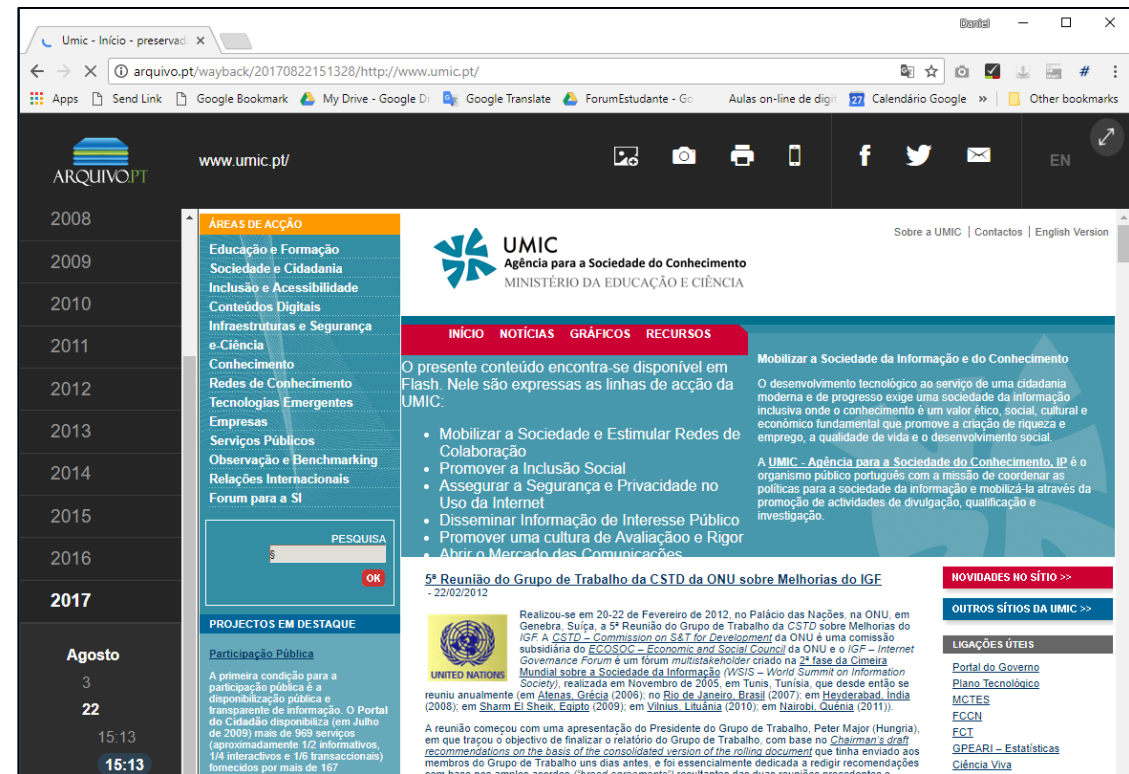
Umic - Início - preservad ×

Daniel

arquivo.pt/wayback/20170822151328/http://www.umic.pt/

Apps Send Link Google Bookmark My Drive - Google D Google Translate ForumEstudante - Go Aulas on-line de digi Calendário Google » Other bookmarks

ARQUIVO.PT

www.umic.pt/

EN

2008
2009
2010
2011
2012
2013
2014
2015
2016
2017

Agosto
3
22
15:13
15:13

ÁREAS DE ACÇÃO
Educação e Formação
Sociedade e Cidadania
Inclusão e Acessibilidade
Conteúdos Digitais
Infraestruturas e Segurança
e-Ciência
Conhecimento
Redes de Conhecimento
Tecnologias Emergentes
Empresas
Serviços Públicos
Observação e Benchmarking
Relações Internacionais
Forum para a SI

PESQUISA
OK

PROJECTOS EM DESTAQUE

Participação Pública

A primeira condição para a participação pública é a disponibilização pública e transparente de informação. O Portal do Cidadão disponibiliza (em Julho de 2009) mais de 969 serviços (aproximadamente 1/2 informativos, 1/4 interactivos e 1/6 transaccionais) fornecidos por mais de 167

Sobre a UMIC | Contactos | English Version

UMIC
Agência para a Sociedade do Conhecimento
MINISTÉRIO DA EDUCAÇÃO E CIÊNCIA

INÍCIO NOTÍCIAS GRÁFICOS RECURSOS

O presente conteúdo encontra-se disponível em Flash. Nele são expressas as linhas de acção da UMIC:

• Mobilizar a Sociedade e Estimular Redes de Colaboração
• Promover a Inclusão Social
• Assegurar a Segurança e Privacidade no Uso da Internet
• Disseminar Informação de Interesse Público
• Promover uma cultura de Avaliação e Rigor
• Abrir o Mercado das Comunicações

Mobilizar a Sociedade da Informação e do Conhecimento

O desenvolvimento tecnológico ao serviço de uma cidadania moderna e de progresso exige uma sociedade da informação inclusiva onde o conhecimento é um valor ético, social, cultural e económico fundamental que promove a criação de riqueza e emprego, a qualidade de vida e o desenvolvimento social.

A UMIC - Agência para a Sociedade do Conhecimento, IP é o organismo público português com a missão de coordenar as políticas para a sociedade da informação e mobilizá-la através da promoção de actividades de divulgação, qualificação e investigação.

5ª Reunião do Grupo de Trabalho da CSTD da ONU sobre Melhorias do IGF
- 22/02/2012

UNITED NATIONS

Realizou-se em 20-22 de Fevereiro de 2012, no Palácio das Nações, na ONU, em Genebra, Suíça, a 5ª Reunião do Grupo de Trabalho da CSTD sobre Melhorias do IGF. A CSTD – Commission on S&T for Development da ONU é uma comissão subsidiária do ECOSOC – Economic and Social Council da ONU e o IGF – Internet Governance Forum é um fórum multistakeholder criado na 2ª fase da Cimeira Mundial sobre a Sociedade da Informação (WSIS – World Summit on Information Society), realizada em Novembro de 2005, em Tunis, Tunísia, que desde então se reuniu anualmente (em Atenas, Grécia (2006); no Rio de Janeiro, Brasil (2007); em Hyderabad, Índia (2008); em Sharm El Sheik, Egipto (2009); em Vilnius, Lituânia (2010); em Nairobi, Quénia (2011)).

A reunião começou com uma apresentação do Presidente do Grupo de Trabalho, Peter Major (Hungria), em que traçou o objectivo de finalizar o relatório do Grupo de Trabalho, com base no Chairman's draft recommendations on the basis of the consolidated version of the rolling document que tinha enviado aos membros do Grupo de Trabalho uns dias antes, e foi essencialmente dedicada a redigir recomendações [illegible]

NOVIDADES NO SÍTIO >>
OUTROS SÍTIOS DA UMIC >>
LIGAÇÕES ÚTEIS
Portal do Governo
Plano Tecnológico
MCTES
FCCN
FCT
GPEARI – Estatísticas
Ciência Viva